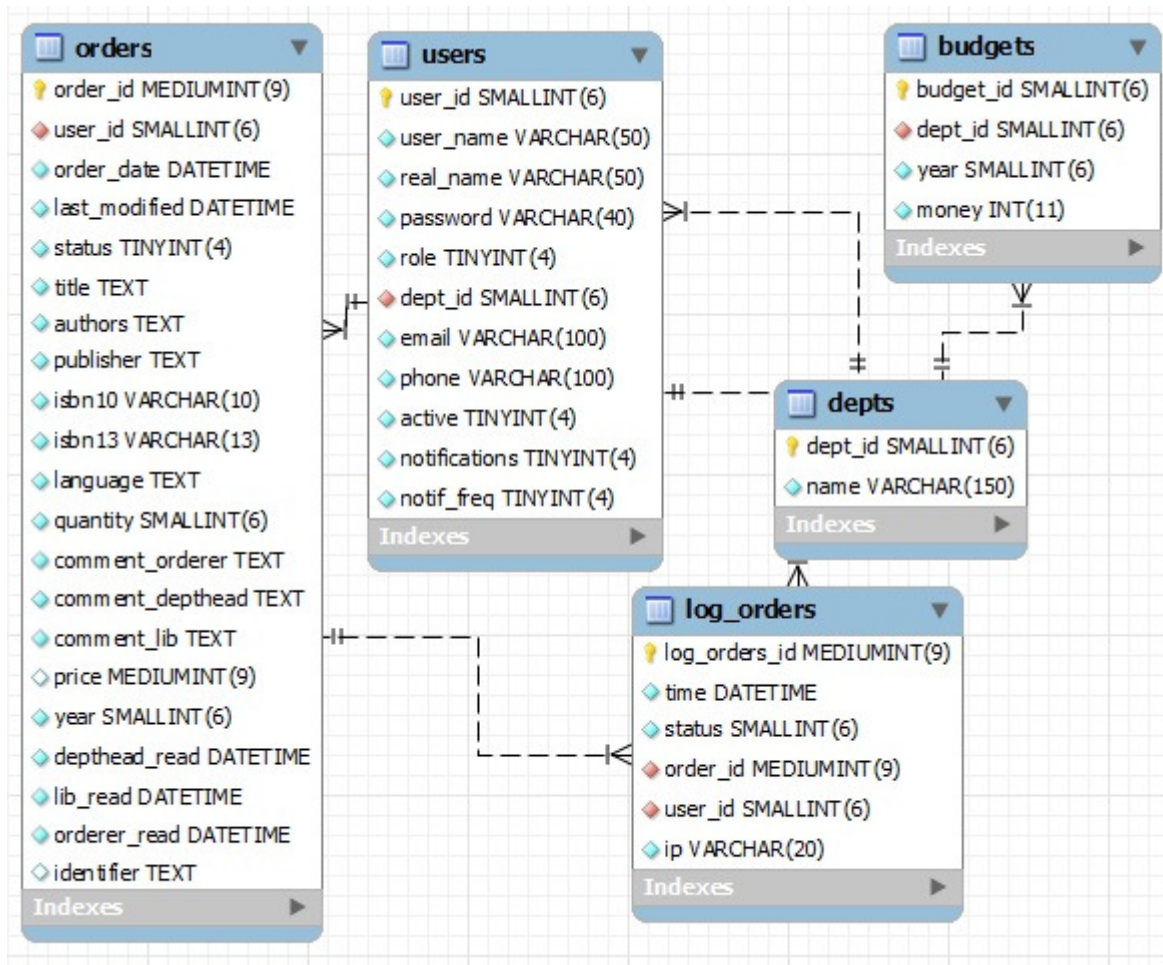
orders
order_id MEDIUMINT(9)
user_id SMALLINT(6)
order_date DATETIME
last_modified DATETIME
status TINYINT(4)
title TEXT
authors TEXT
publisher TEXT
isbn10 VARCHAR(10)
isbn13 VARCHAR(13)
language TEXT
quantity SMALLINT(6)
comment_orderer TEXT
comment_depthead TEXT
comment_lib TEXT
price MEDIUMINT(9)
year SMALLINT(6)
depthead_read DATETIME
lib_read DATETIME
orderer_read DATETIME
identifier TEXT
Indexes

users
user_id SMALLINT(6)
user_name VARCHAR(50)
real_name VARCHAR(50)
password VARCHAR(40)
role TINYINT(4)
dept_id SMALLINT(6)
email VARCHAR(100)
phone VARCHAR(100)
active TINYINT(4)
notifications TINYINT(4)
notif_freq TINYINT(4)
Indexes

budgets
budget_id SMALLINT(6)
dept_id SMALLINT(6)
year SMALLINT(6)
money INT(11)
Indexes

depts
dept_id SMALLINT(6)
name VARCHAR(150)
Indexes

log_orders
log_orders_id MEDIUMINT(9)
time DATETIME
status SMALLINT(6)
order_id MEDIUMINT(9)
user_id SMALLINT(6)
ip VARCHAR(20)
Indexes